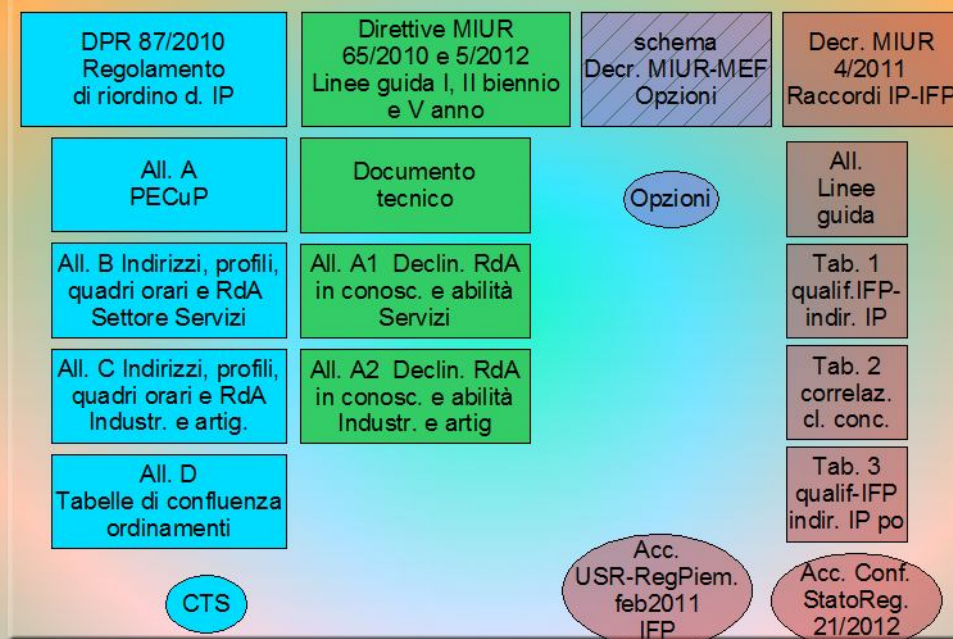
DPR 87/2010
Regolamento
di riordino d. IP

Direttive MIUR
65/2010 e 5/2012
Linee guida I, II biennio
e V anno

schema
Decr. MIUR-MEF
Opzioni

Decr. MIUR
4/2011
Raccordi IP-IFP

All. A
PECuP

Documento
tecnico

Opzioni

All.
Linee
guida

All. B Indirizzi, profili,
quadri orari e RdA
Settore Servizi

All. A1 Declin. RdA
in conosc. e abilità
Servizi

Tab. 1
qualif.IFP-
indir. IP

All. C Indirizzi, profili,
quadri orari e RdA
Industr. e artig.

All. A2 Declin. RdA
in conosc. e abilità
Industr. e artig

Tab. 2
correlaz.
cl. conc.

All. D
Tabelle di confluenza
ordinamenti

Tab. 3
qualif-IFP
indir. IP po

CTS

Acc.
USR-RegPiem.
feb2011
IFP

Acc. Conf.
StatoReg.
21/2012